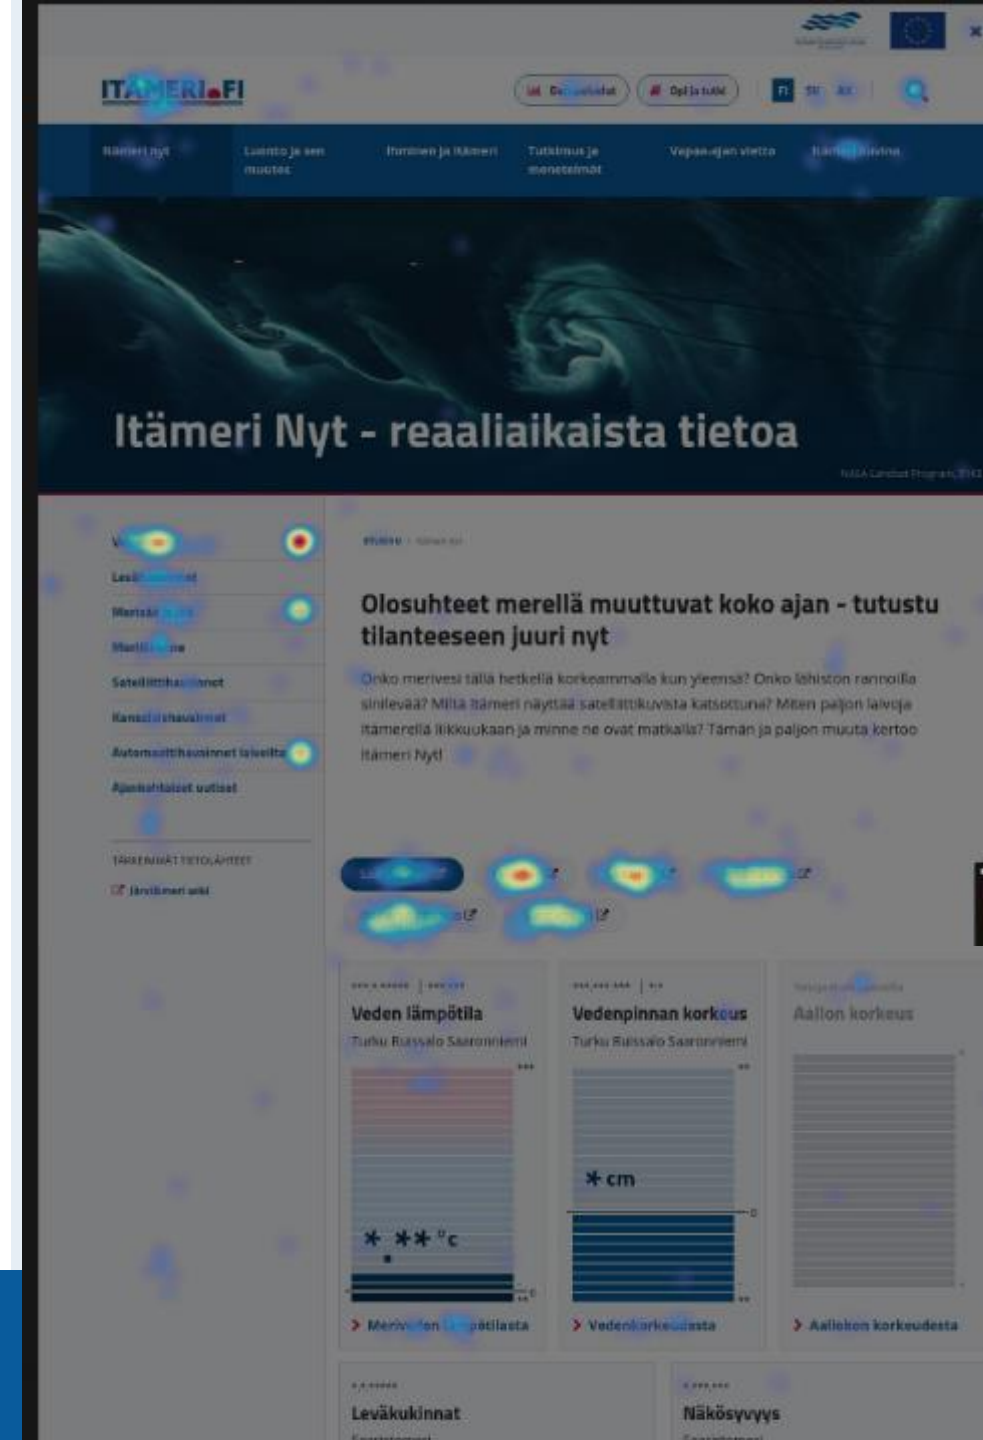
ITÄMERI.FI

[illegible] Opi ja tutki FI SV EN

Itämeri nyt Luonto ja sen muutos Ihminen ja Itämeri Tutkimus ja menetelmät Vapaa-ajan vietto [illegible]

Itämeri Nyt - reaaliaikaista tietoa

NASA Landsat Program, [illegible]

V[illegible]
Lev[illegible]
Meriss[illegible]
Merit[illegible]
Satelliittihavainnot
Kansal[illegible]havainnot
Automaattihavainnot laivoilta
Ajankohtaiset uutiset

TÄRKEIMMÄT TIETOLÄHTEET
Järvi-meriwiki

Etusivu › Itämeri nyt

Olosuhteet merellä muuttuvat koko ajan - tutustu tilanteeseen juuri nyt

Onko merivesi tällä hetkellä korkeammalla kun yleensä? Onko lähiston rannoilla sinilevää? Miltä Itämeri näyttää satelliittikuvista katsottuna? Miten paljon laivoja Itämerellä liikkuukaan ja minne ne ovat matkalla? Tämän ja paljon muuta kertoo Itämeri Nyt!

Veden lämpötila
Turku Ruissalo Saaronniemi
* ** °c
Merive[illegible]n l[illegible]ötilasta

Vedenpinnan korkeus
Turku Ruissalo Saaronniemi
* cm
Vedenkorke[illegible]sta

Aallon korkeus
Aallokon korkeudesta

Leväkukinnat

Näkösyvyys